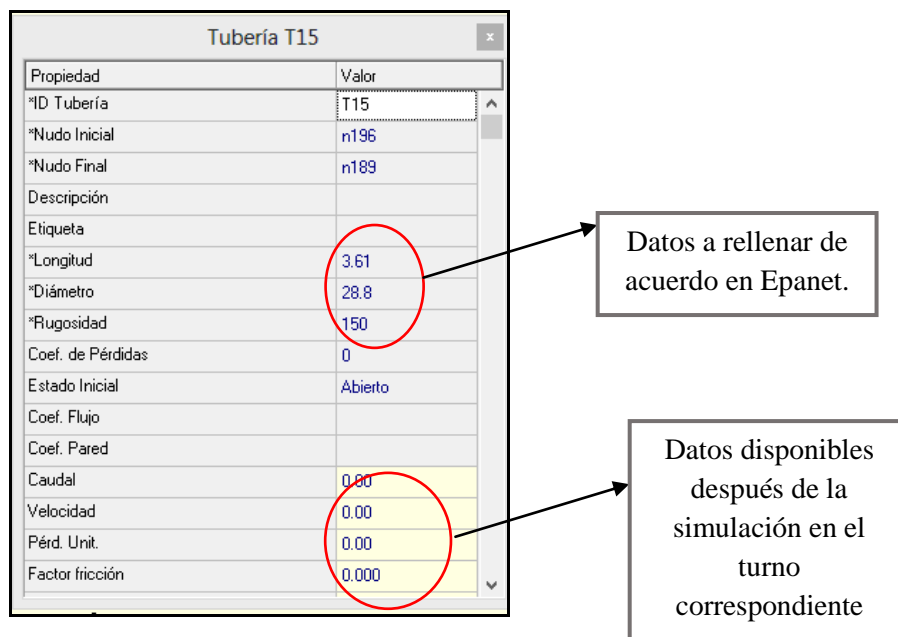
Tubería T15

| Propiedad | Valor |
|---|---|
| *ID Tubería | T15 |
| *Nudo Inicial | n196 |
| *Nudo Final | n189 |
| Descripción | |
| Etiqueta | |
| *Longitud | 3.61 |
| *Diámetro | 28.8 |
| *Rugosidad | 150 |
| Coef. de Pérdidas | 0 |
| Estado Inicial | Abierto |
| Coef. Flujo | |
| Coef. Pared | |
| Caudal | 0.00 |
| Velocidad | 0.00 |
| Pérd. Unit. | 0.00 |
| Factor fricción | 0.000 |

Datos a rellenar de acuerdo en Epanet.

Datos disponibles después de la simulación en el turno correspondiente